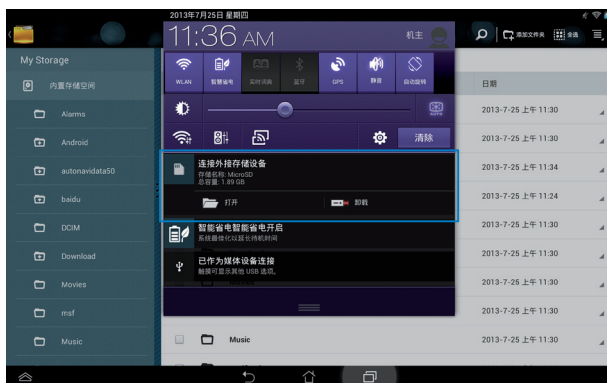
2013年7月25日 星期四

11:36 AM

机主

添加文件夹

全选

My Storage

内置存储空间

Alarms

Android

autonavidata50

baidu

DCIM

Download

Movies

msf

Music

WLAN

智能省电

实时消息

蓝牙

GPS

静音

自动旋转

清除

日期

2013-7-25 上午 11:30

2013-7-25 上午 11:30

2013-7-25 上午 11:34

2013-7-25 上午 11:24

2013-7-25 上午 11:30

2013-7-25 上午 11:30

2013-7-25 上午 11:30

2013-7-25 上午 11:30

2013-7-25 上午 11:30

连接外接存储设备

存储名称: MicroSD

总容量: 1.89 GB

打开

卸载

智能省电智能省电开启

系统最佳化以延长待机时间

已作为媒体设备连接

触摸可显示其他 USB 选项。

Music